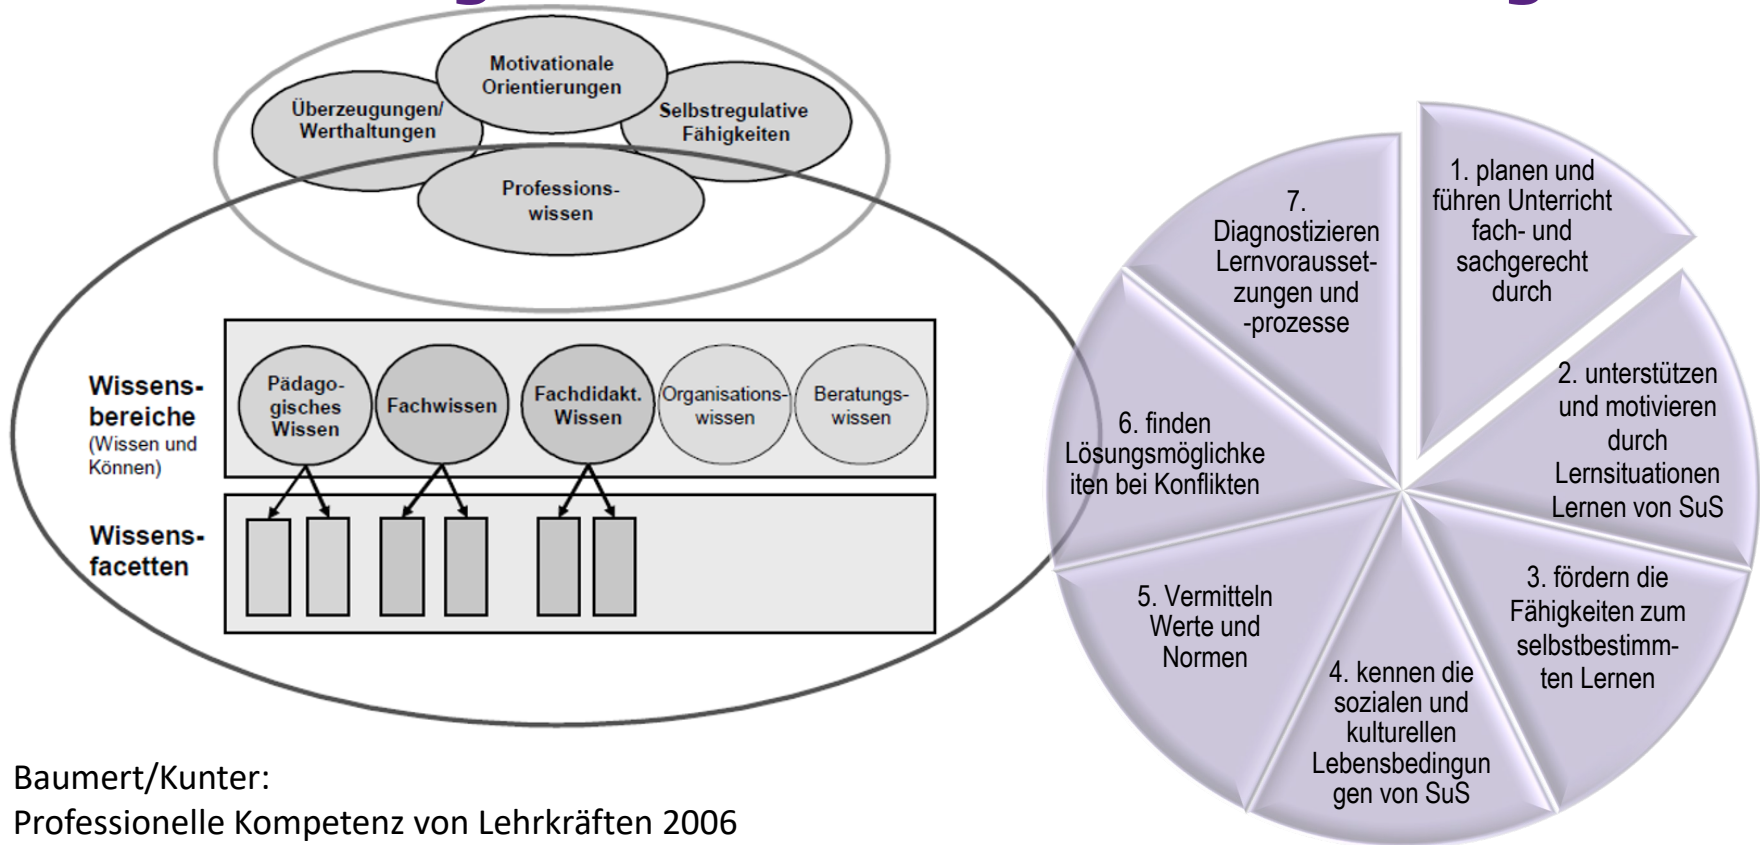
Motivationale Orientierungen

Überzeugungen/ Werthaltungen

Selbstregulative Fähigkeiten

Professionswissen

Wissensbereiche (Wissen und Können)

Pädagogisches Wissen

Fachwissen

Fachdidakt. Wissen

Organisationswissen

Beratungswissen

Wissensfacetten

Baumert/Kunter:
Professionelle Kompetenz von Lehrkräften 2006

1. planen und führen Unterricht fach- und sachgerecht durch

2. unterstützen und motivieren durch Lernsituationen Lernen von SuS

3. fördern die Fähigkeiten zum selbstbestimmten Lernen

4. kennen die sozialen und kulturellen Lebensbedingungen von SuS

5. Vermitteln Werte und Normen

6. finden Lösungsmöglichkeiten bei Konflikten

7. Diagnostizieren Lernvoraussetzungen und -prozesse